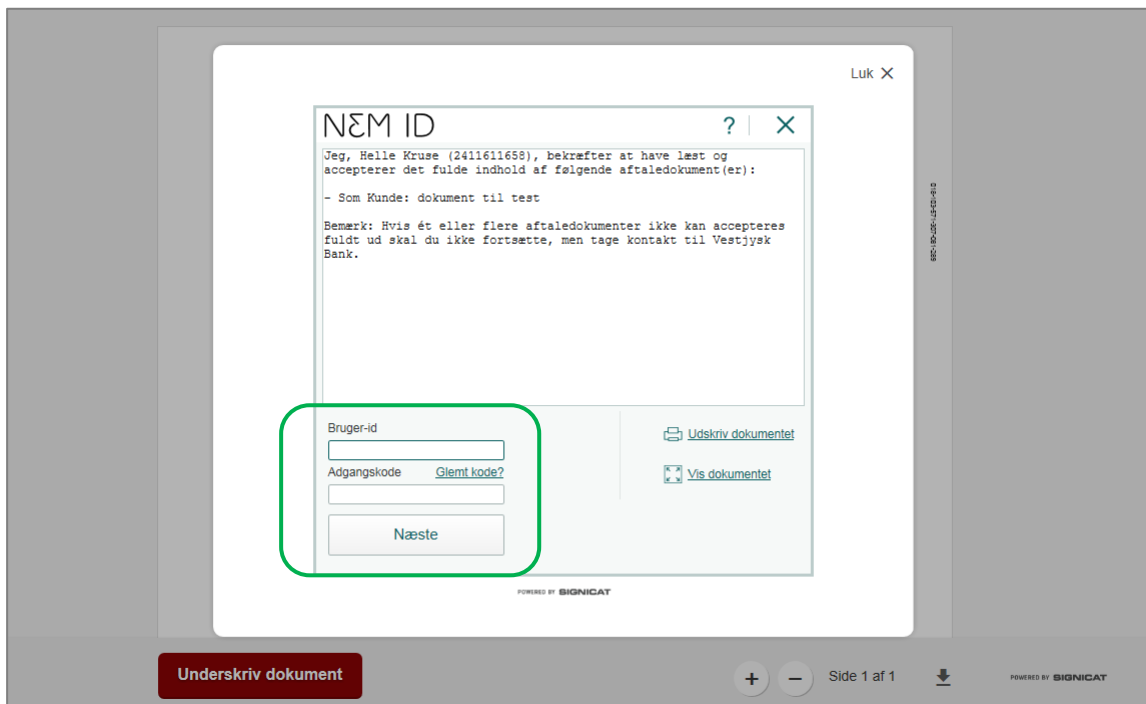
Luk ✕

NΣM ID

?

✕

Jeg, Helle Kruse (2411611658), bekræfter at have læst og accepterer det fulde indhold af følgende aftaledokument(er):

- Som Kunde: dokument til test

Bemærk: Hvis ét eller flere aftaledokumenter ikke kan accepteres fuldt ud skal du ikke fortsætte, men tage kontakt til Vestjysk Bank.

Bruger-id

Adgangskode

Glemt kode?

Næste

Udskriv dokumentet

Vis dokumentet

POWERED BY SIGNICAT

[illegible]

Underskriv dokument

+

−

Side 1 af 1

POWERED BY SIGNICAT